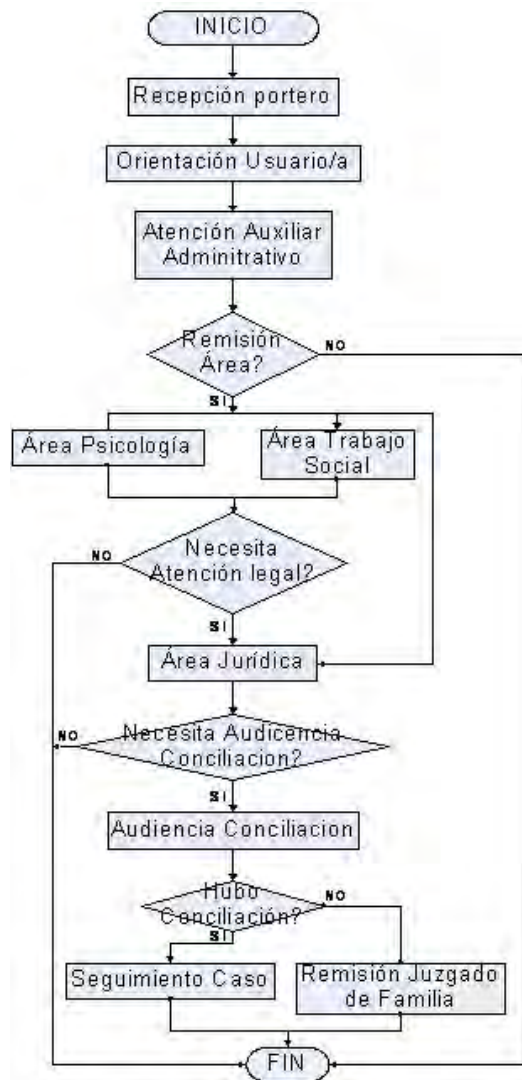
INICIO

Recepción portero

Orientación Usuario/a

Atención Auxiliar Adminitrativo

Remisión Área?

NO

SI

Área Psicología

Área Trabajo Social

NO

Necesita Atención legal?

SI

Área Jurídica

NO

Necesita Audiencia Conciliacion?

SI

Audiencia Conciliacion

Hubo Conciliación?

NO

SI

Seguimiento Caso

Remisión Juzgado de Familia

FIN